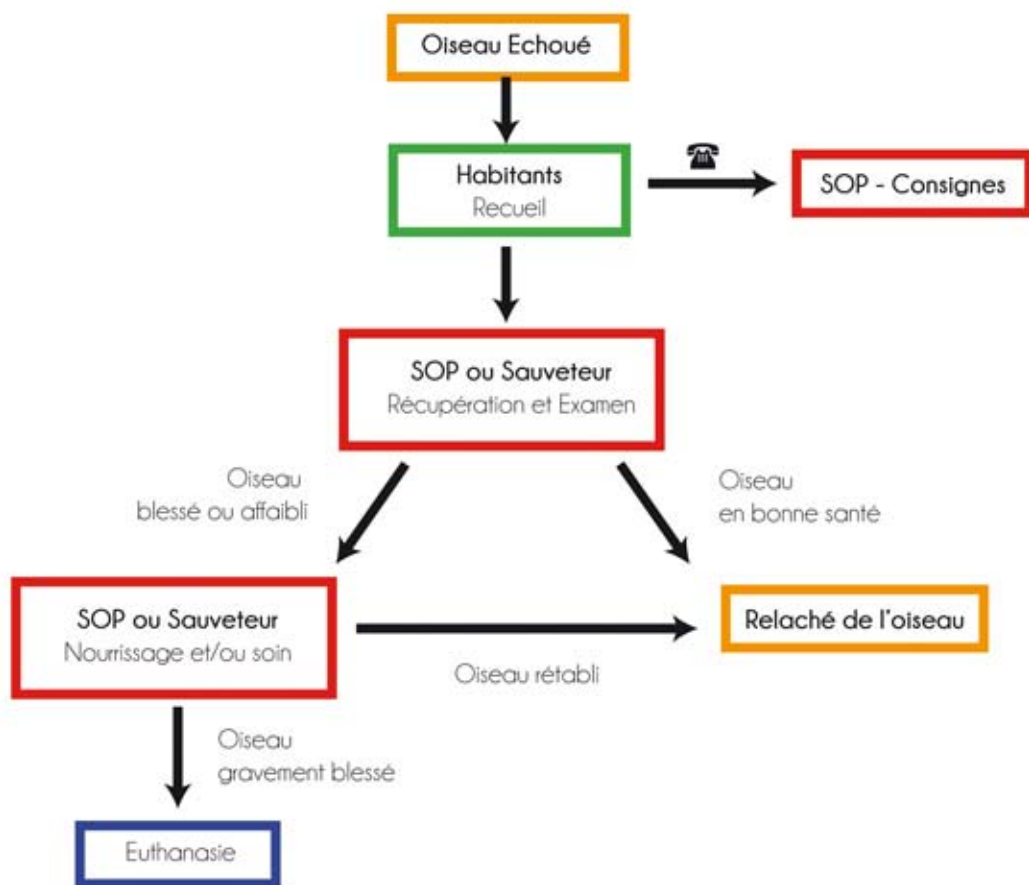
Oiseau Echoué

Habitants
Recueil

SOP - Consignes

SOP ou Sauveteur
Récupération et Examen

Oiseau
blessé ou affaibli

Oiseau
en bonne santé

SOP ou Sauveteur
Nourrissage et/ou soin

Relaché de l'oiseau

Oiseau rétabli

Oiseau
gravement blessé

Euthanasie